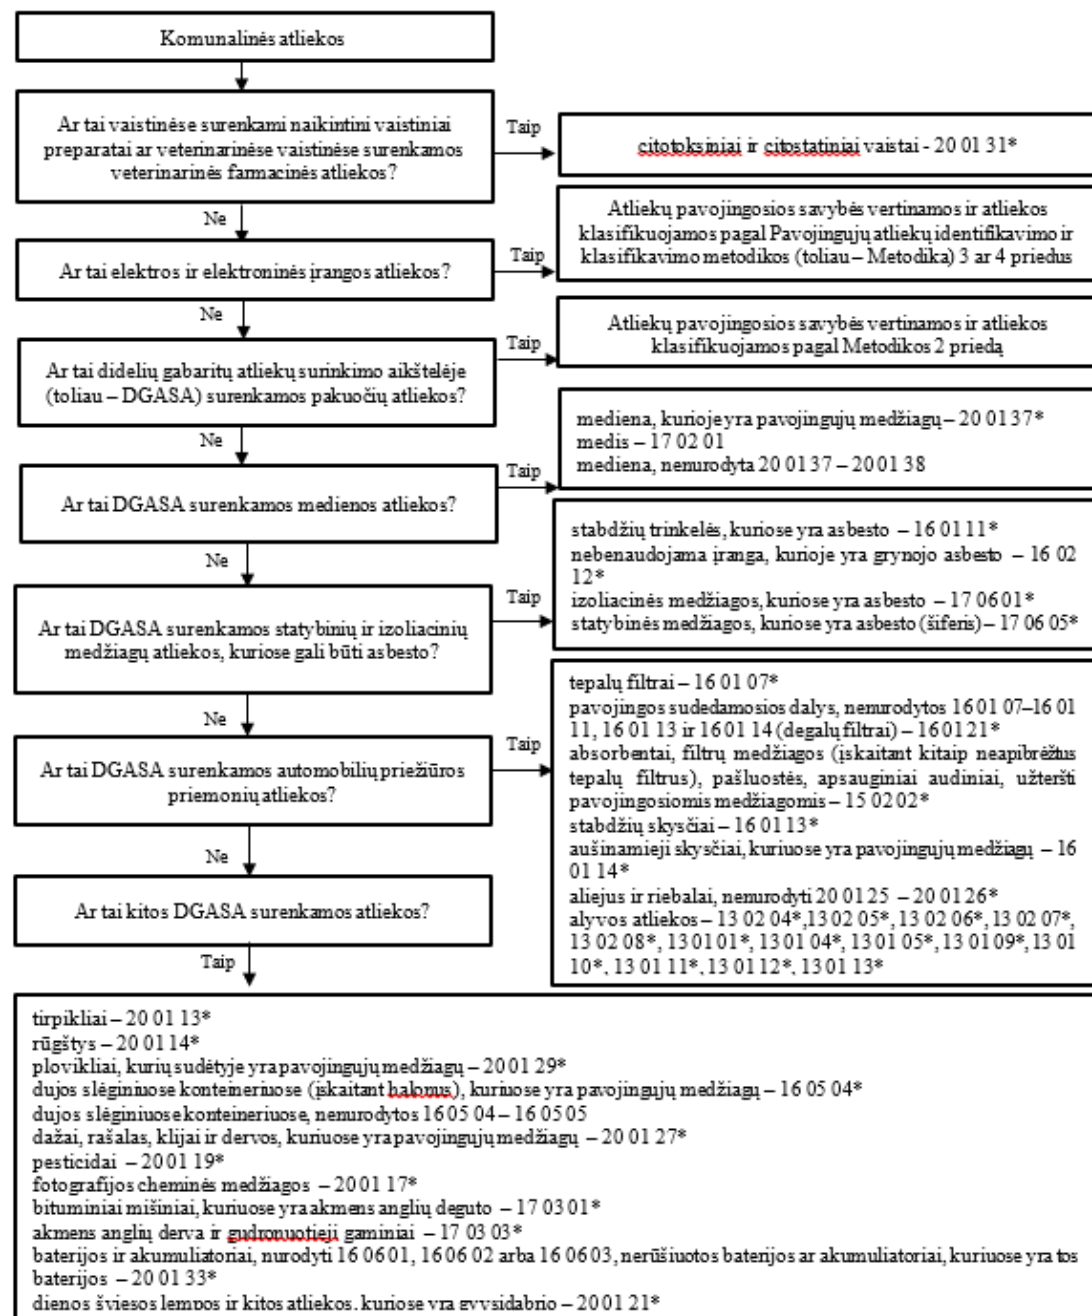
Komunalinės atliekos

Ar tai vaistinėse surenkami naikintini vaistiniai preparatai ar veterinarinėse vaistinėse surenkamos veterinarinės farmacinės atliekos?

Taip

citotoksiniai ir citostatiniai vaistai - 20 01 31*

Ne

Ar tai elektros ir elektroninės įrangos atliekos?

Taip

Atliekų pavojingosios savybės vertinamos ir atliekos klasifikuojamos pagal Pavojingųjų atliekų identifikavimo ir klasifikavimo metodikos (toliau – Metodika) 3 ar 4 priedus

Ne

Ar tai didelių gabaritų atliekų surinkimo aikštelėje (toliau – DGASA) surenkamos pakuočių atliekos?

Taip

Atliekų pavojingosios savybės vertinamos ir atliekos klasifikuojamos pagal Metodikos 2 priedą

Ne

Ar tai DGASA surenkamos medienos atliekos?

Taip

mediena, kurioje yra pavojingųjų medžiagų – 20 01 37*
medis – 17 02 01
mediena, nenurodyta 20 01 37 – 20 01 38

Ne

Ar tai DGASA surenkamos statybinių ir izoliacinių medžiagų atliekos, kuriose gali būti asbesto?

Taip

stabdžių trinkelės, kuriose yra asbesto – 16 01 11*
nebenaudojama įranga, kurioje yra grynojo asbesto – 16 02 12*
izoliacinės medžiagos, kuriose yra asbesto – 17 06 01*
statybinės medžiagos, kuriose yra asbesto (šiferis) – 17 06 05*

Ne

Ar tai DGASA surenkamos automobilių priežiūros priemonių atliekos?

Taip

tepalų filtrai – 16 01 07*
pavojingos sudedamosios dalys, nenurodytos 16 01 07–16 01 11, 16 01 13 ir 16 01 14 (degalų filtrai) – 16 01 21*
absorbentai, filtrų medžiagos (įskaitant kitaip neapibrėžtus tepalų filtrus), pašluostės, apsauginiai audiniai, užteršti pavojingosiomis medžiagomis – 15 02 02*
stabdžių skysčiai – 16 01 13*
aušinamieji skysčiai, kuriuose yra pavojingųjų medžiagų – 16 01 14*
aliejus ir riebalai, nenurodyti 20 01 25 – 20 01 26*
alyvos atliekos – 13 02 04*, 13 02 05*, 13 02 06*, 13 02 07*, 13 02 08*, 13 01 01*, 13 01 04*, 13 01 05*, 13 01 09*, 13 01 10*, 13 01 11*, 13 01 12*, 13 01 13*

Ne

Ar tai kitos DGASA surenkamos atliekos?

Taip

tirpikliai – 20 01 13*
rūgštys – 20 01 14*
plovikliai, kurių sudėtyje yra pavojingųjų medžiagų – 20 01 29*
dujos slėginiuose konteineriuose (įskaitant halonus), kuriuose yra pavojingųjų medžiagų – 16 05 04*
dujos slėginiuose konteineriuose, nenurodytos 16 05 04 – 16 05 05
dažai, rašalas, klijai ir dervos, kuriuose yra pavojingųjų medžiagų – 20 01 27*
pesticidai – 20 01 19*
fotografijos cheminės medžiagos – 20 01 17*
bituminiai mišiniai, kuriuose yra akmens anglių deguto – 17 03 01*
akmens anglių derva ir gudronuotieji gaminiai – 17 03 03*
baterijos ir akumuliatoriai, nurodyti 16 06 01, 16 06 02 arba 16 06 03, nerūšiuotos baterijos ar akumuliatoriai, kuriuose yra tos baterijos – 20 01 33*
dienos šviesos lempos ir kitos atliekos, kuriose yra gyvsidabrio – 20 01 21*